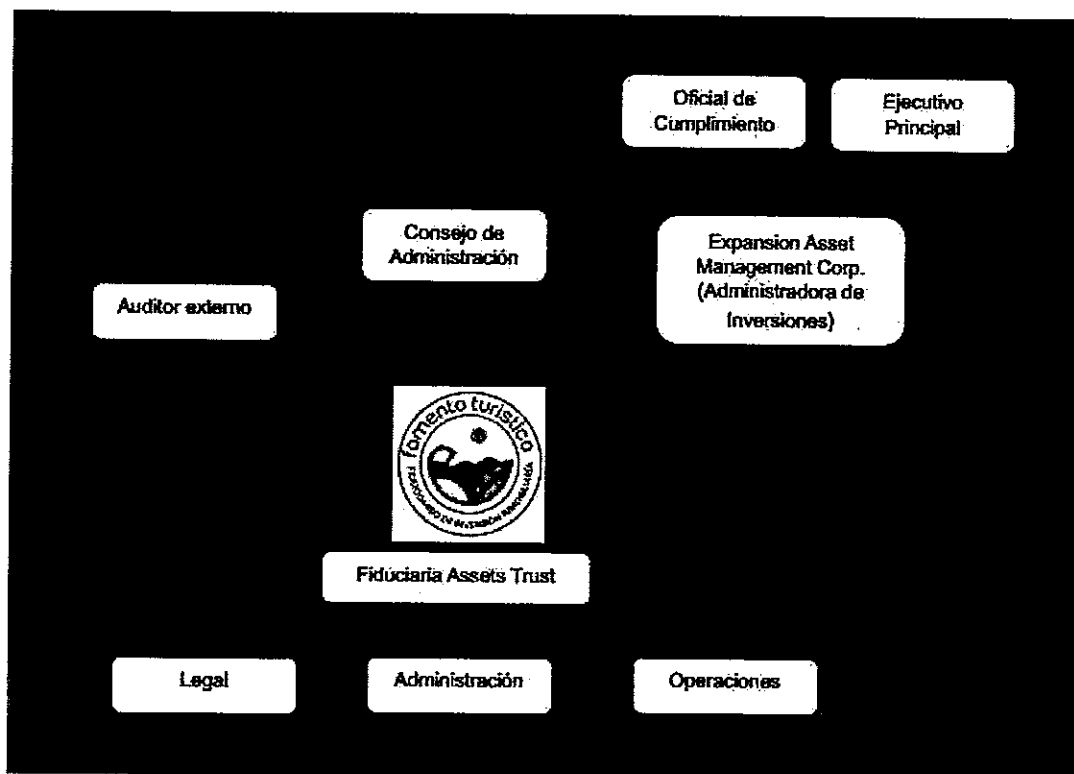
Oficial de Cumplimiento

Ejecutivo Principal

Consejo de Administración

Expansion Asset Management Corp. (Administradora de Inversiones)

Auditor externo

fomento turístico

FIDEICOMISO DE INVERSIÓN INMOBILIARIA

Fiduciaria Assets Trust

Legal

Administración

Operaciones